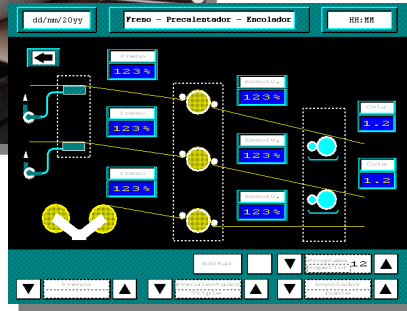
dd/mm/20yy

Freno - Precalentador - Encolador

HH:MM

Freno
123%

Freno
123%

Freno
123%

Encoly.
123%

Encoly.
123%

Encoly.
123%

Cola
1.2

Cola
1.2

Entrar

Programa
12

Frenos

Precalentador

Encolador